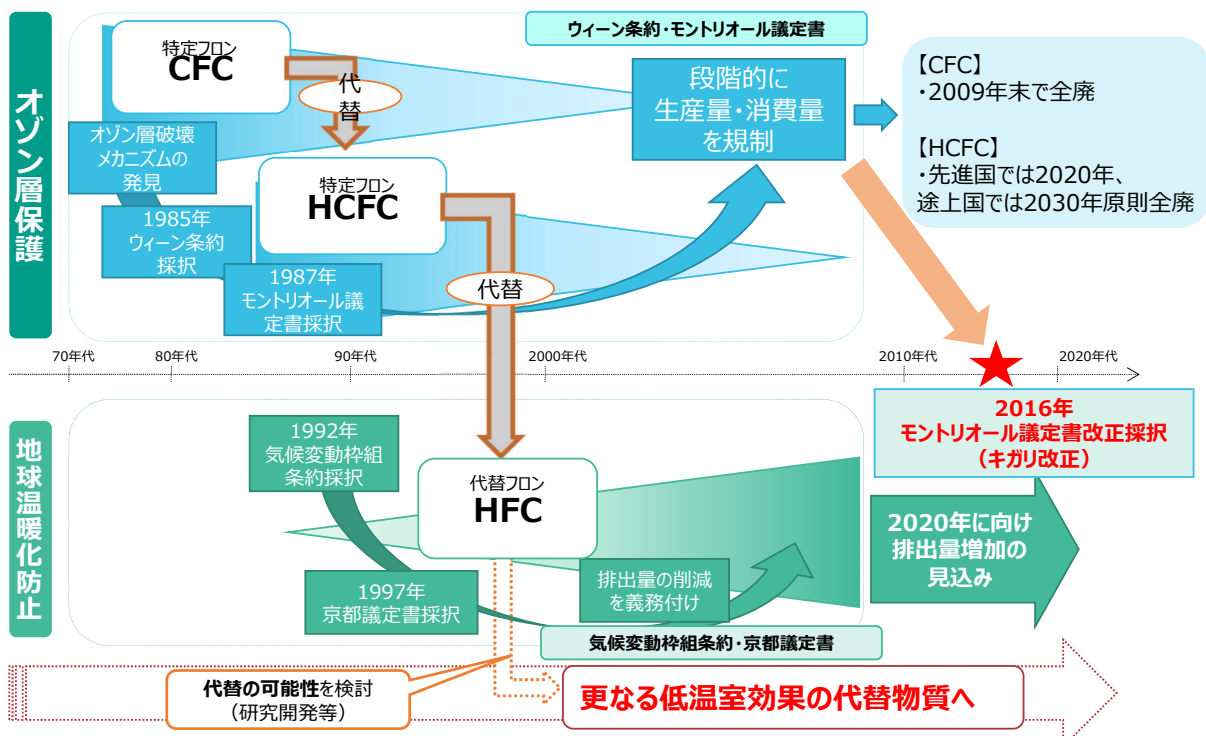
オゾン層保護

ウィーン条約・モントリオール議定書

特定フロン
CFC

代替

オゾン層破壊メカニズムの発見

特定フロン
HCFC

1985年
ウィーン条約採択

1987年
モントリオール議定書採択

代替

段階的に
生産量・消費量
を規制

【CFC】
・2009年末で全廃

【HCFC】
・先進国では2020年、
途上国では2030年原則全廃

70年代 80年代 90年代 2000年代 2010年代 2020年代

2016年
モントリオール議定書改正採択
（キガリ改正）

地球温暖化防止

1992年
気候変動枠組条約採択

代替フロン
HFC

1997年
京都議定書採択

排出量の削減
を義務付け

気候変動枠組条約・京都議定書

2020年に向け
排出量増加の
見込み

代替の可能性を検討
（研究開発等）

更なる低温室効果の代替物質へ